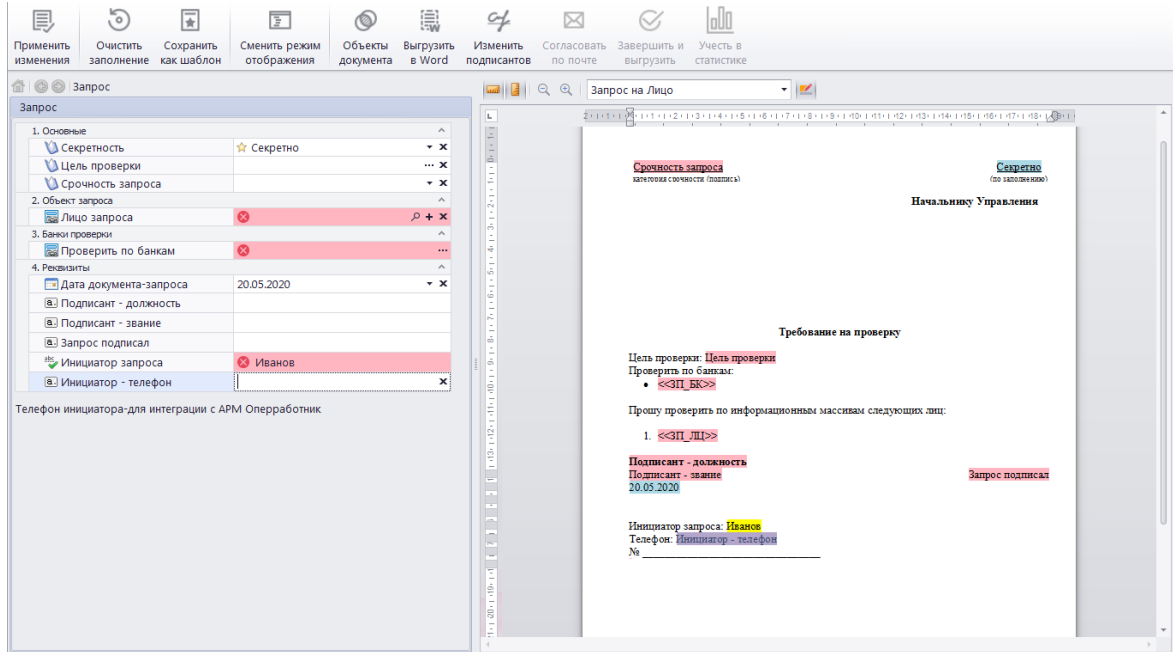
Применить изменения | Очистить заполнение | Сохранить как шаблон | Сменить режим отображения | Объекты документа | Выгрузить в Word | Изменить подписантов | Согласовать по почте | Завершить и выгрузить | Учесть в статистике

Запрос

Запрос

1. Основные

| | |
|---|---|
| Секретность | Секретно |
| Цель проверки | |
| Срочность запроса | |

2. Объект запроса

| | |
|---|---|
| Лицо запроса | |

3. Банки проверки

| | |
|---|---|
| Проверить по банкам | |

4. Реквизиты

| | |
|---|---|
| Дата документа-запроса | 20.05.2020 |
| Подписант - должность | |
| Подписант - звание | |
| Запрос подписал | |
| Инициатор запроса | Иванов |
| Инициатор - телефон | |

Телефон инициатора-для интеграции с АРМ Оперработник

Запрос на Лицо

Срочность запроса
категория срочности (подпись)

Секретно
(по заполнению)

Начальнику Управления

Требование на проверку

Цель проверки: Цель проверки
Проверить по банкам:
• <<ЗП_БК>>

Прошу проверить по информационным массивам следующих лиц:

1. <<ЗП_ЛЦ>>

Подписант - должность
Подписант - звание
Запрос подписал
20.05.2020

Инициатор запроса: Иванов
Телефон: Инициатор - телефон
№ ______________________________